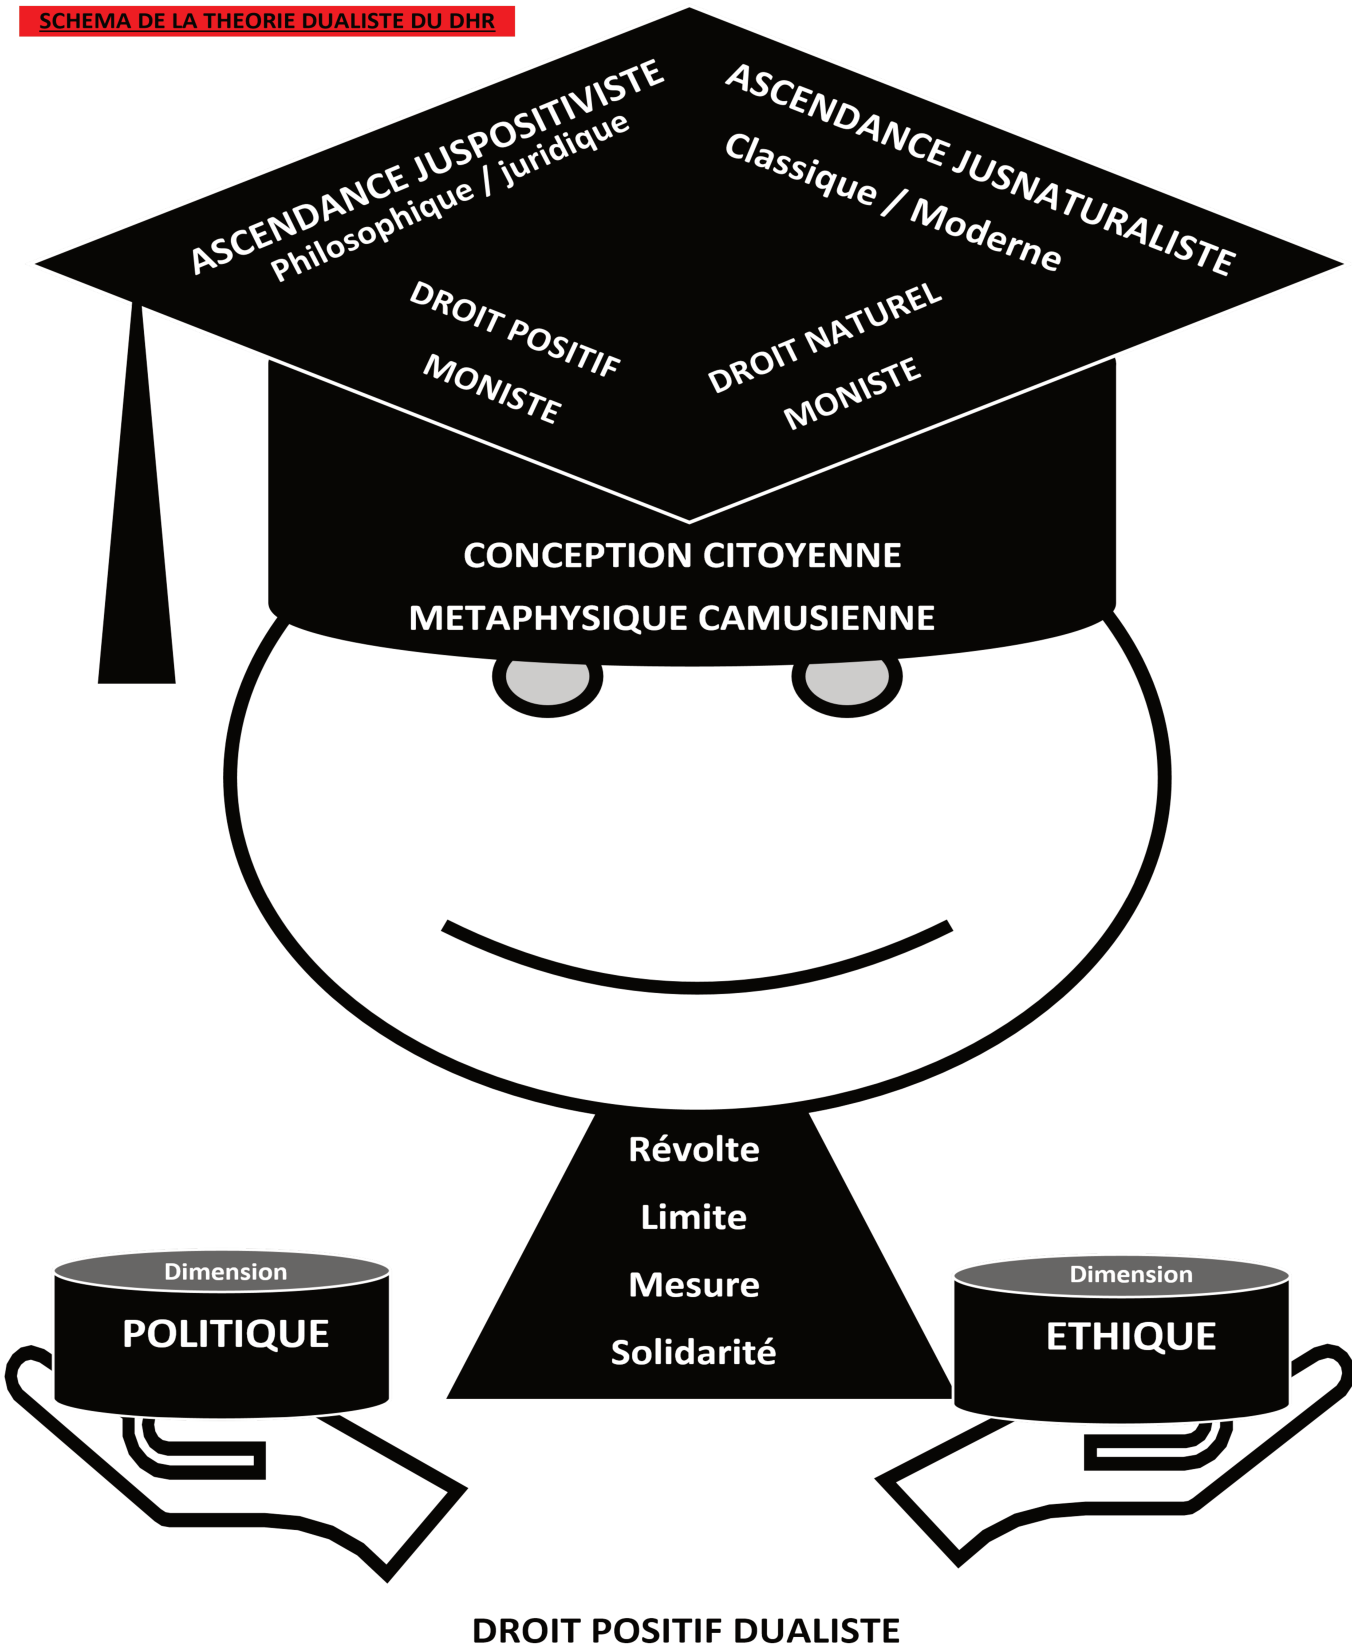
SCHEMA DE LA THEORIE DUALISTE DU DHR

ASCENDANCE JUSPOSITIVISTE
Philosophique / juridique

ASCENDANCE JUSNATURALISTE
Classique / Moderne

DROIT POSITIF
MONISTE

DROIT NATUREL
MONISTE

CONCEPTION CITOYENNE
METAPHYSIQUE CAMUSIENNE

Révolte
Limite
Mesure
Solidarité

Dimension
POLITIQUE

Dimension
ETHIQUE

DROIT POSITIF DUALISTE